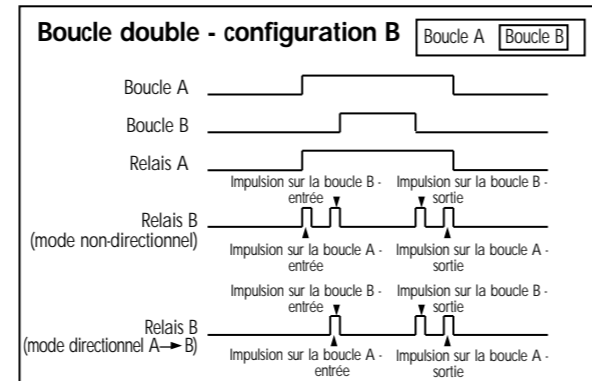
Boucle double - configuration B

Boucle A Boucle B

Boucle A

Boucle B

Relais A

Impulsion sur la boucle B - entrée

Impulsion sur la boucle B - sortie

Relais B
(mode non-directionnel)

Impulsion sur la boucle A - entrée

Impulsion sur la boucle A - sortie

Impulsion sur la boucle B - entrée

Impulsion sur la boucle B - sortie

Relais B
(mode directionnel A→ B)

Impulsion sur la boucle A - entrée

Impulsion sur la boucle A - sortie